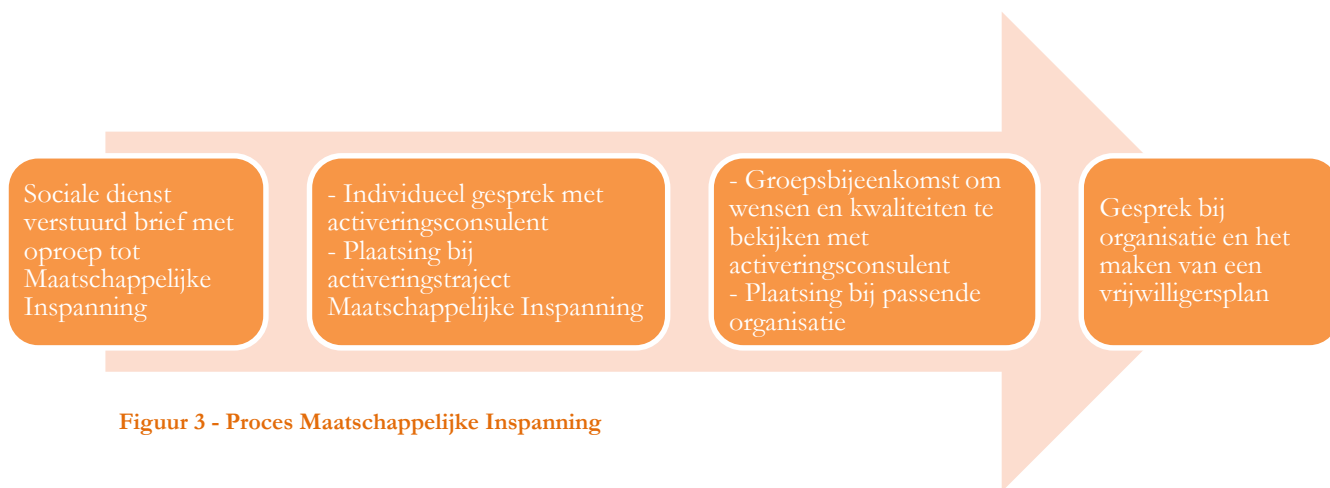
Sociale dienst verstuurd brief met oproep tot Maatschappelijke Inspanning

- Individueel gesprek met activeringsconsulent
- Plaatsing bij activeringstraject Maatschappelijke Inspanning

- Groepsbijeenkomst om wensen en kwaliteiten te bekijken met activeringsconsulent
- Plaatsing bij passende organisatie

Gesprek bij organisatie en het maken van een vrijwilligersplan

Figuur 3 - Proces Maatschappelijke Inspanning